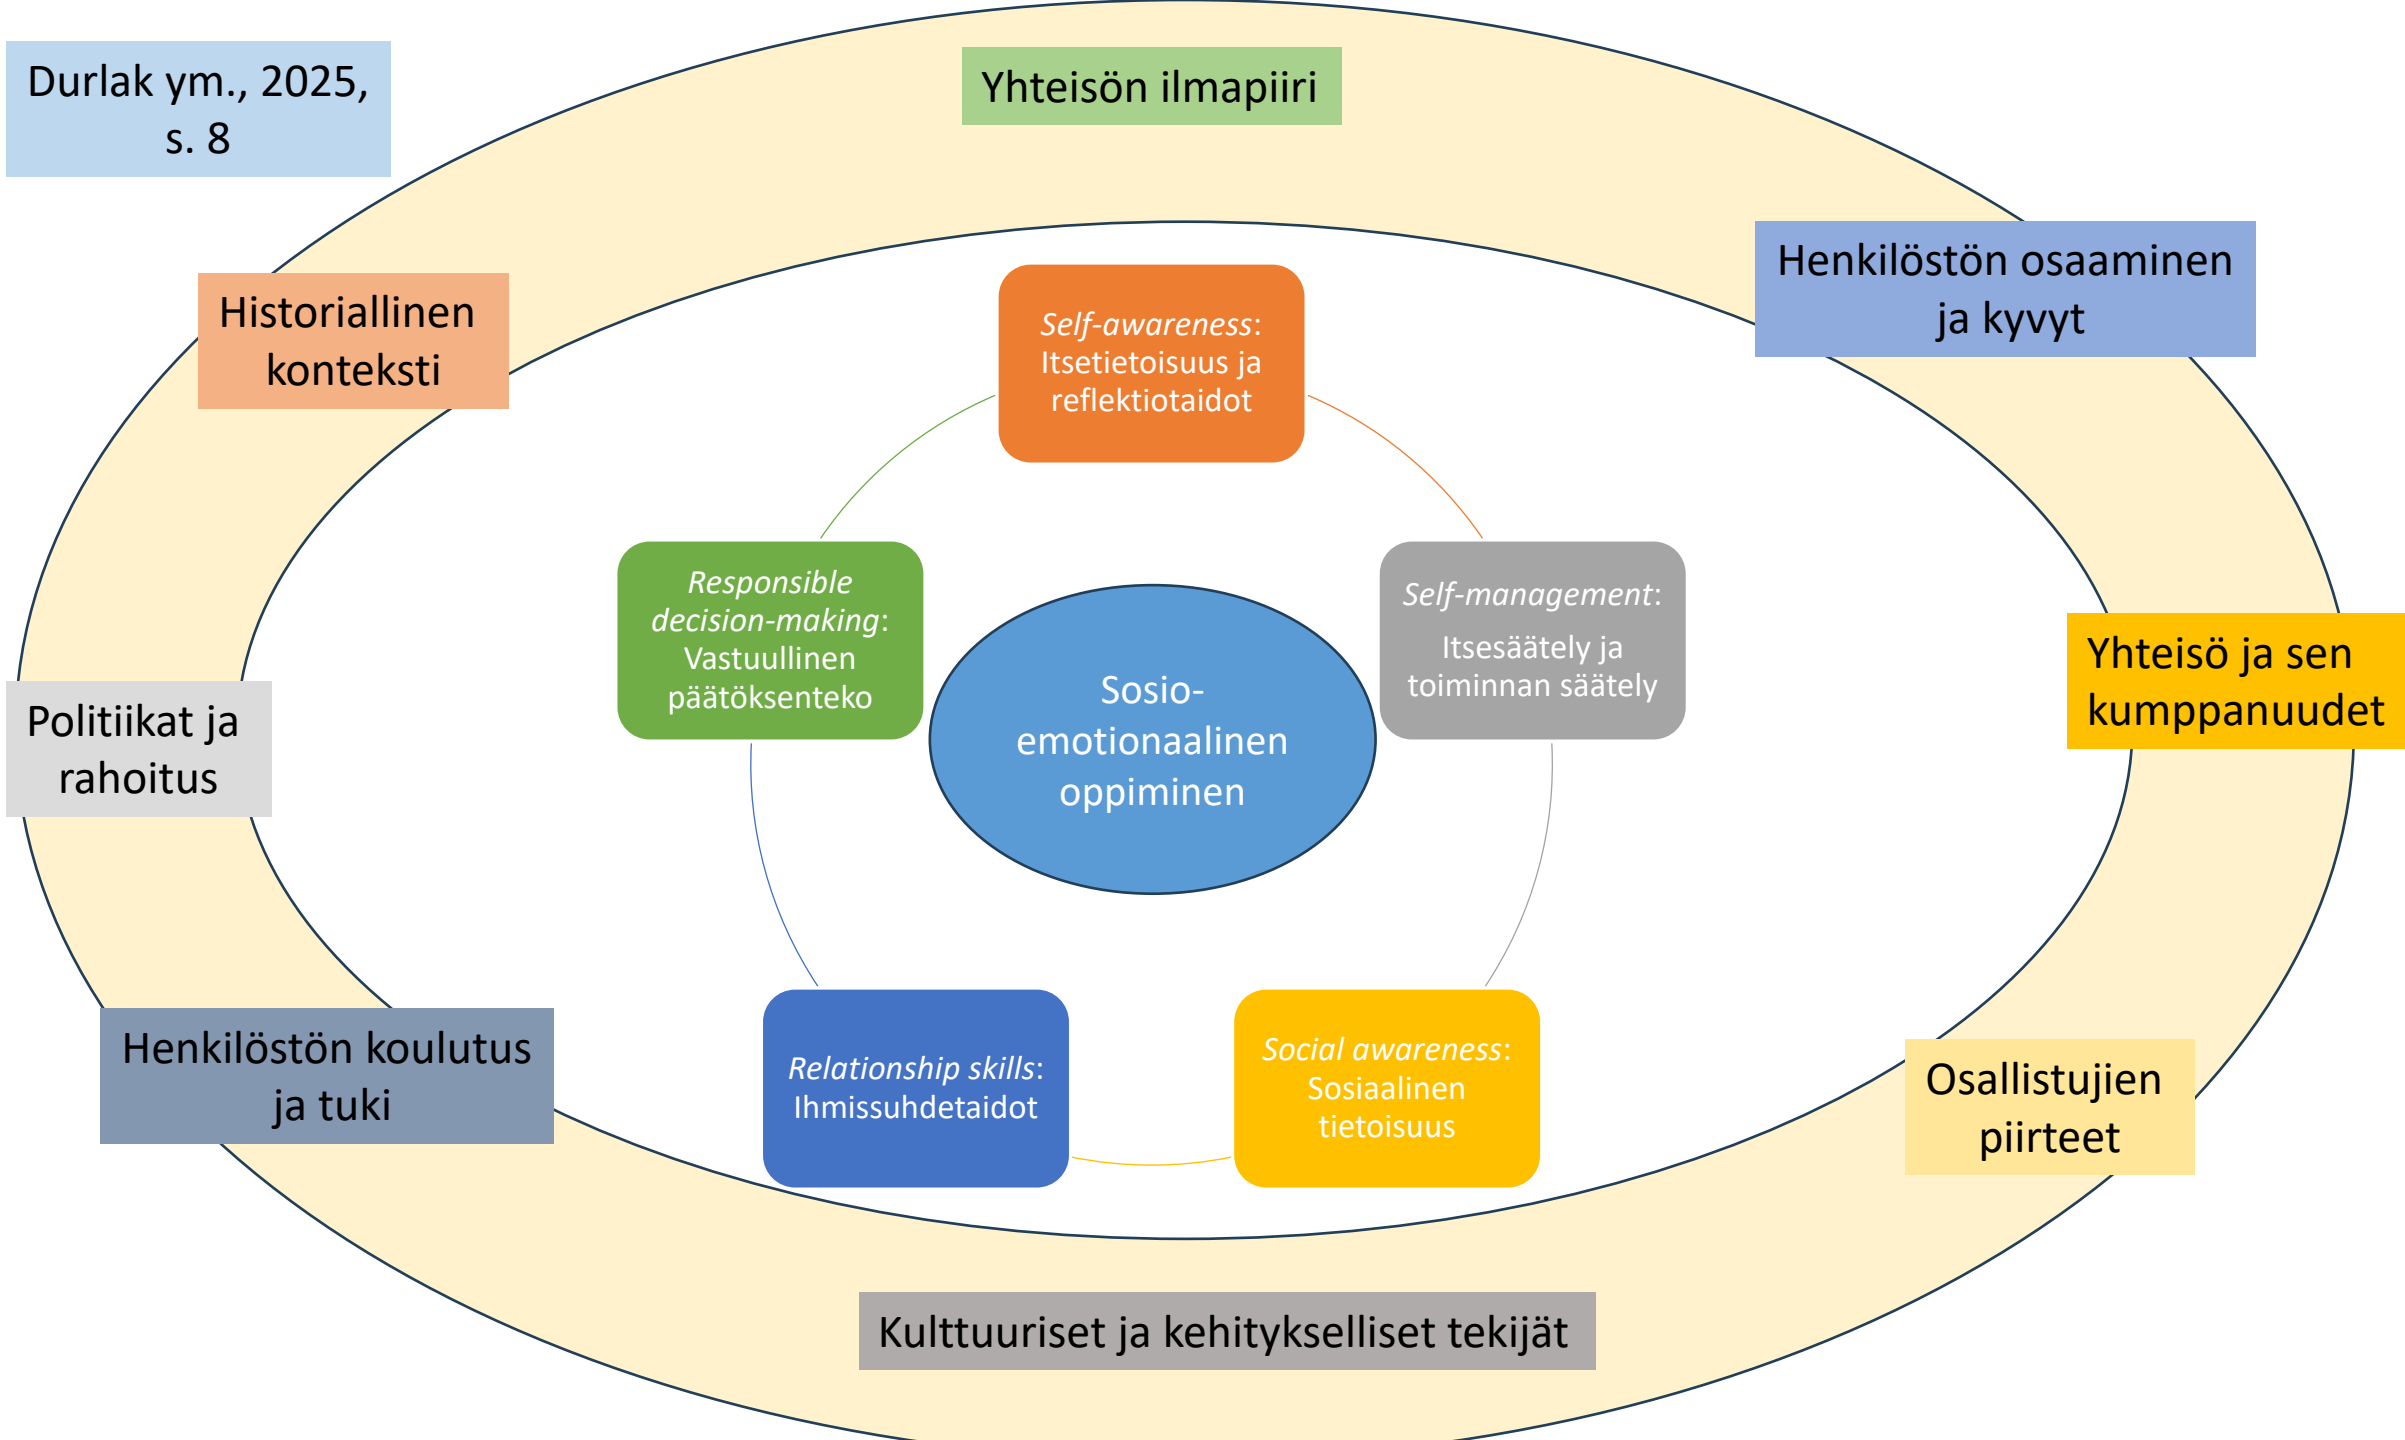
Durlak ym., 2025, s. 8

Yhteisön ilmapiiri

Historiallinen konteksti

Henkilöstön osaaminen ja kyvyt

Self-awareness: Itsetietoisuus ja reflektiotaidot

Responsible decision-making: Vastuullinen päätöksenteko

Self-management: Itsesäätely ja toiminnan säätely

Sosio-emotionaalinen oppiminen

Yhteisö ja sen kumppanuudet

Politiikat ja rahoitus

Relationship skills: Ihmissuhdetaidot

Social awareness: Sosiaalinen tietoisuus

Henkilöstön koulutus ja tuki

Osallistujien piirteet

Kulttuuriset ja kehitykselliset tekijät